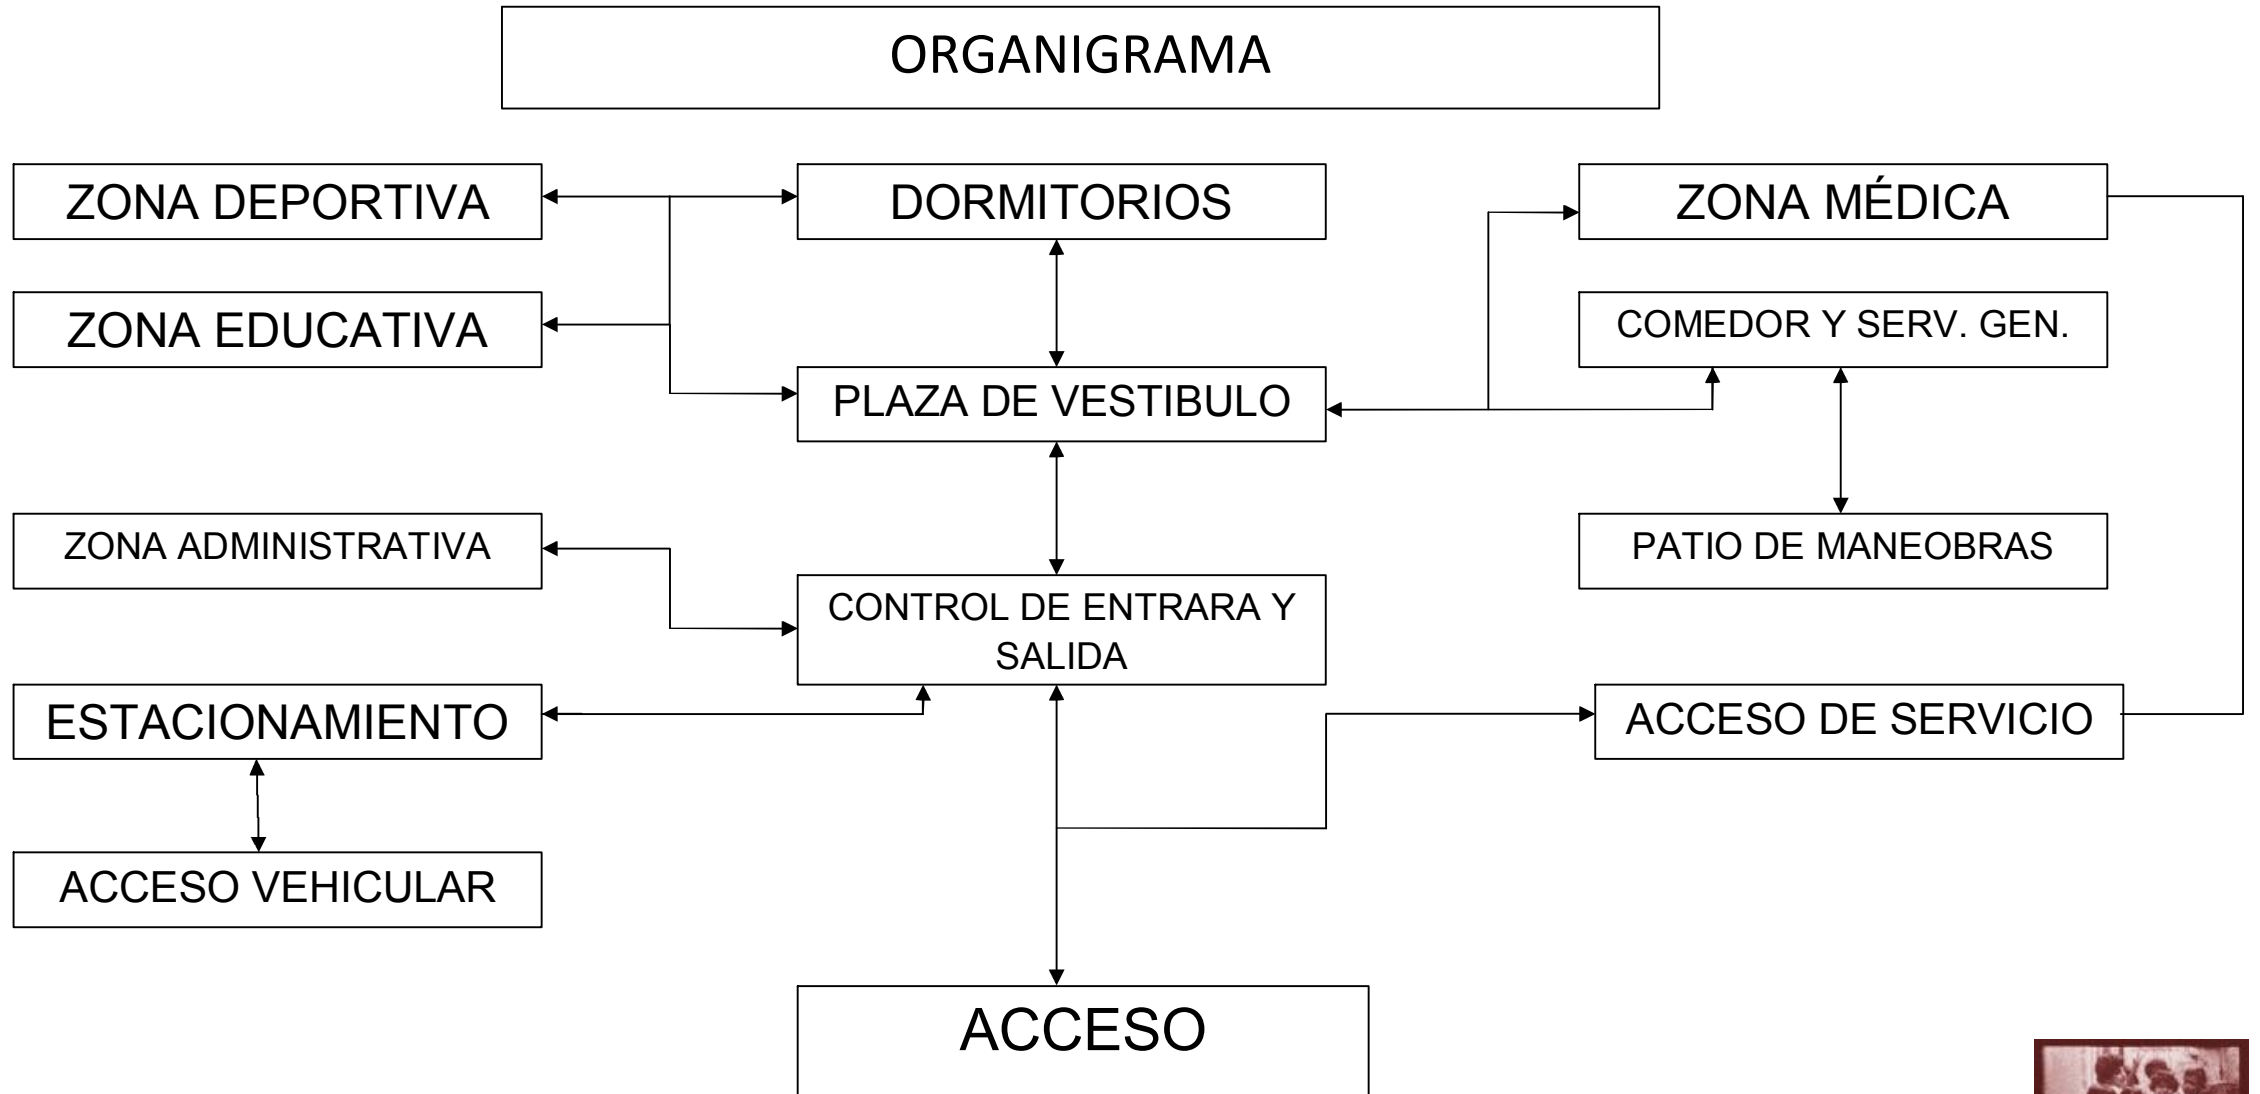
ORGANIGRAMA

ZONA DEPORTIVA

DORMITORIOS

ZONA MÉDICA

ZONA EDUCATIVA

COMEDOR Y SERV. GEN.

PLAZA DE VESTIBULO

ZONA ADMINISTRATIVA

PATIO DE MANEOBRAS

CONTROL DE ENTRARA Y SALIDA

ESTACIONAMIENTO

ACCESO DE SERVICIO

ACCESO VEHICULAR

ACCESO